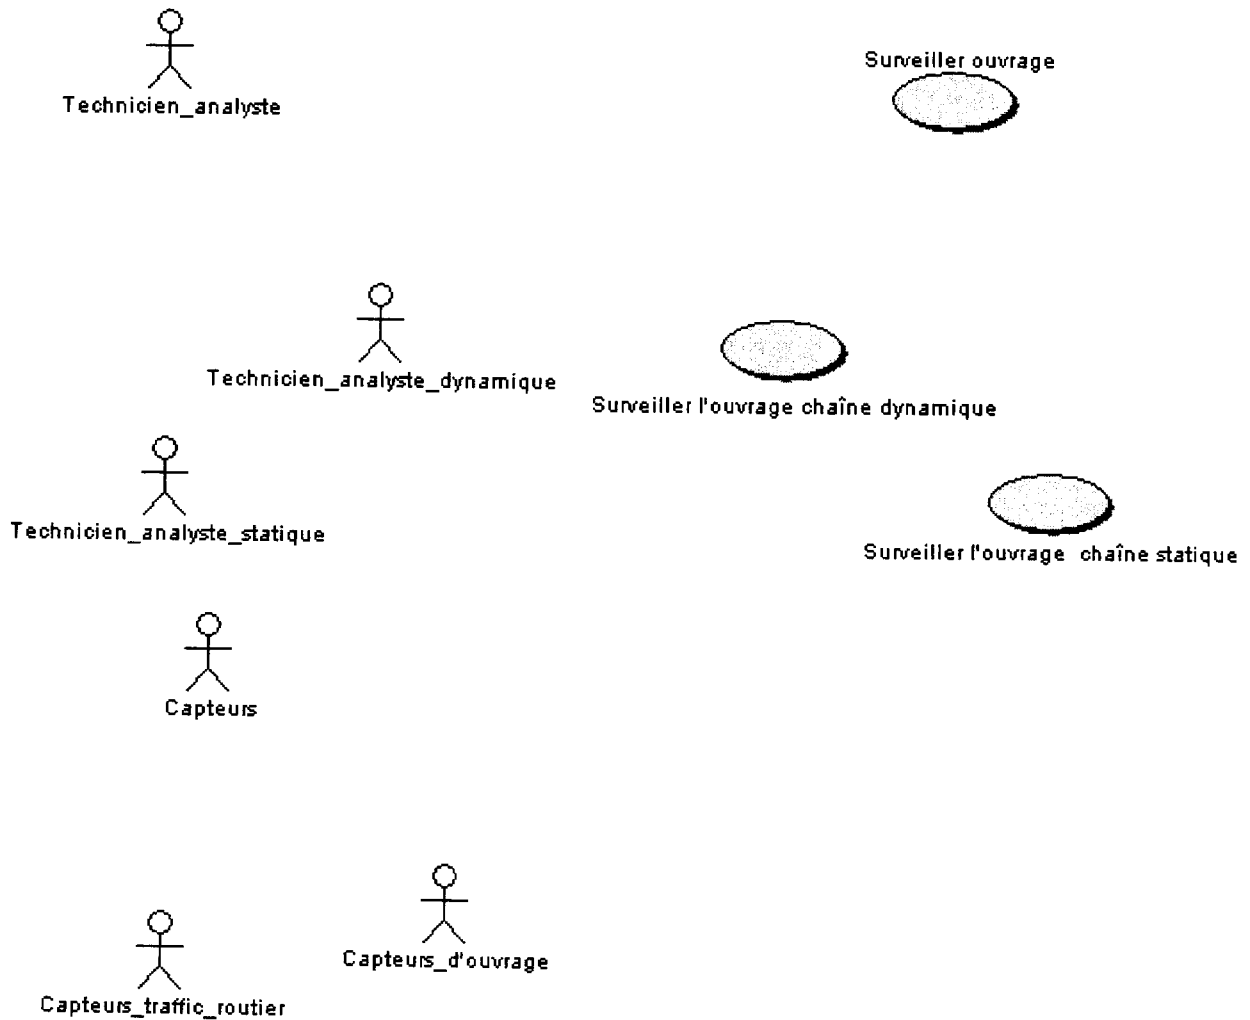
Technicien_analyste

Surveiller ouvrage

Technicien_analyste_dynamique

Surveiller l'ouvrage chaîne dynamique

Technicien_analyste_statique

Surveiller l'ouvrage chaîne statique

Capteurs

Capteurs_d'ouvrage

Capteurs_traffic_routier